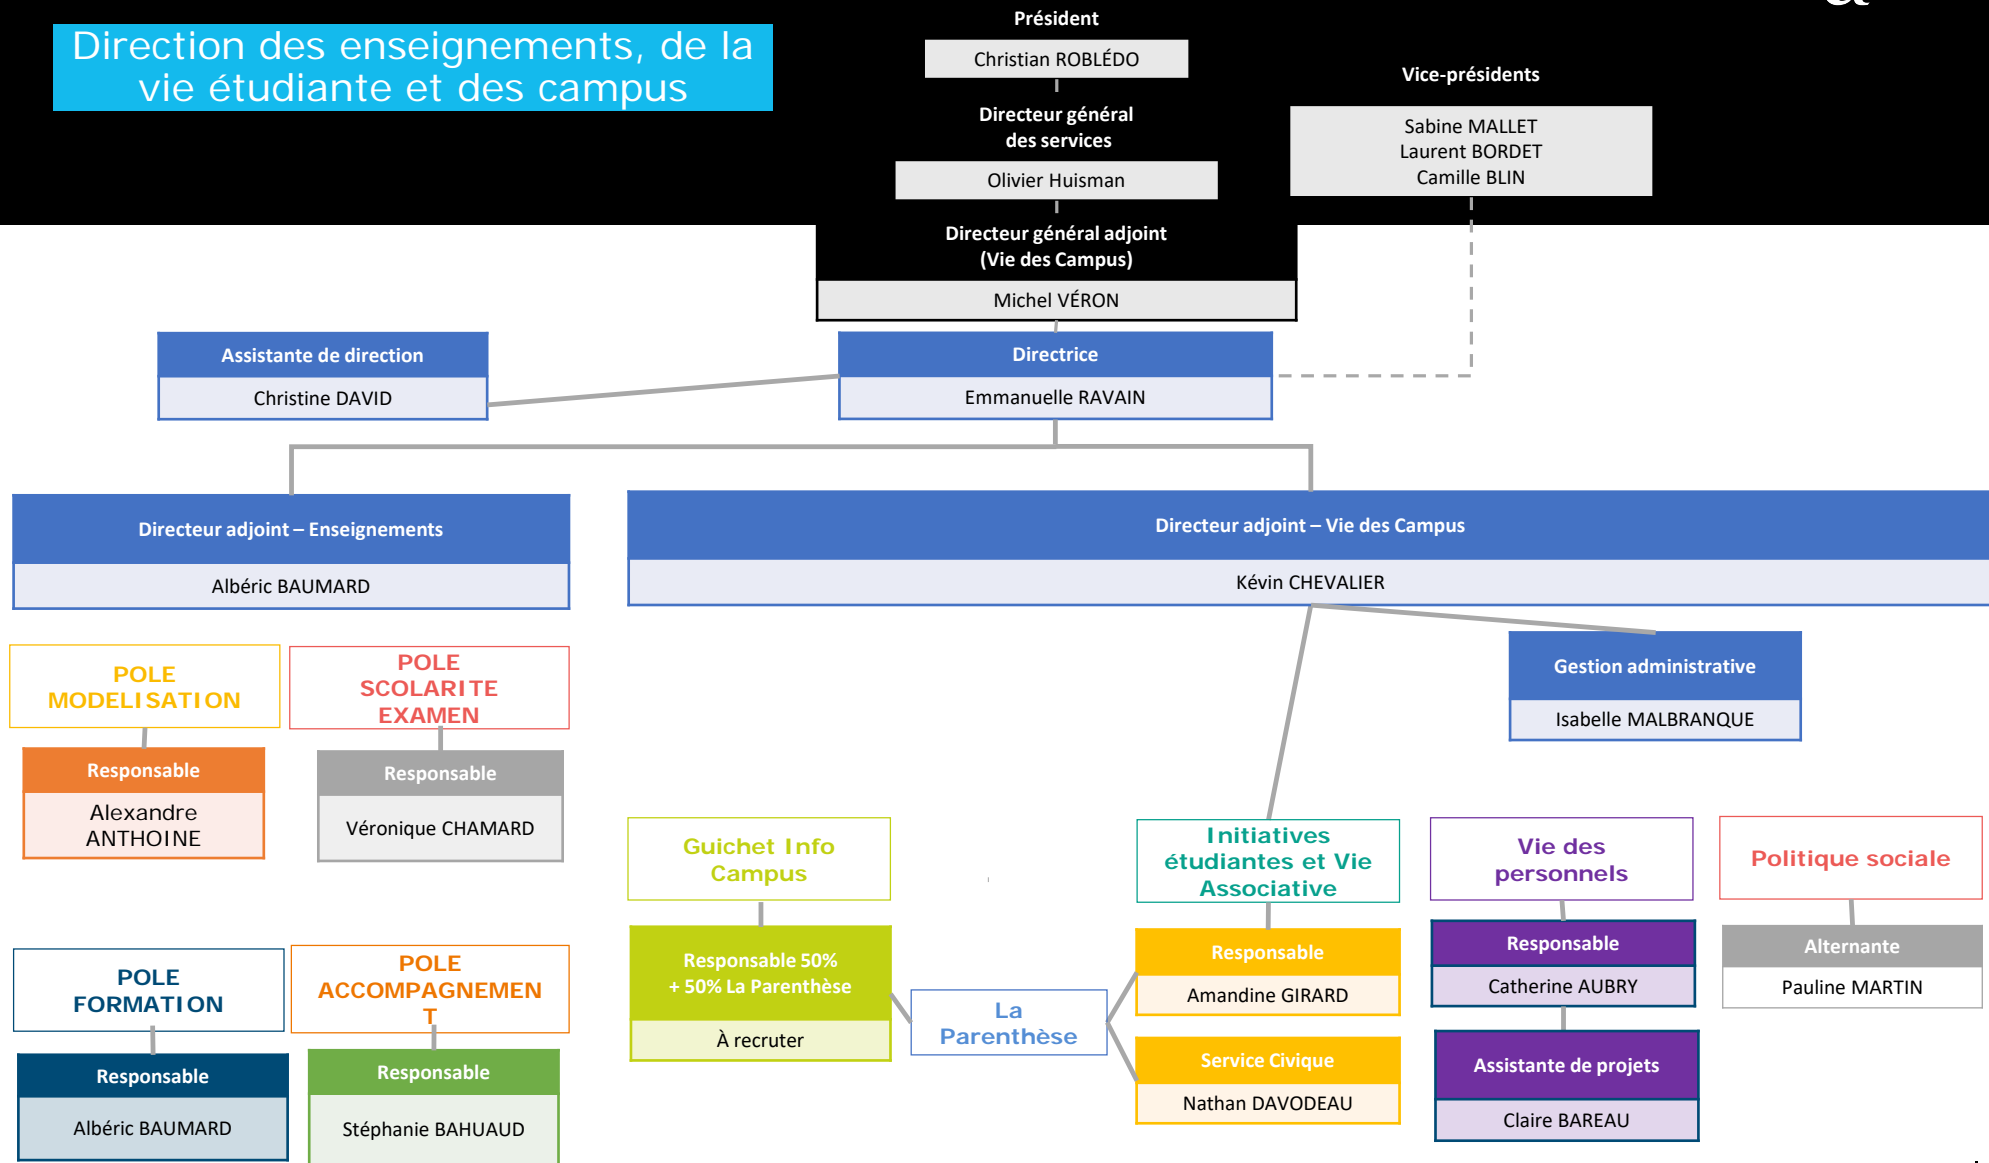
Direction des enseignements, de la vie étudiante et des campus

Président

Christian ROBLÉDO

Directeur général des services

Olivier Huisman

Directeur général adjoint (Vie des Campus)

Michel VÉRON

Vice-présidents

Sabine MALLET
Laurent BORDET
Camille BLIN

Assistante de direction

Christine DAVID

Directrice

Emmanuelle RAVAIN

Directeur adjoint – Enseignements

Albéric BAUMARD

Directeur adjoint – Vie des Campus

Kévin CHEVALIER

Gestion administrative

Isabelle MALBRANQUE

POLE MODELISATION

Responsable

Alexandre ANTHOINE

POLE SCOLARITE EXAMEN

Responsable

Véronique CHAMARD

POLE FORMATION

Responsable

Albéric BAUMARD

POLE ACCOMPAGNEMENT

Responsable

Stéphanie BAHUAUD

Guichet Info Campus

Responsable 50% + 50% La Parenthèse

À recruter

La Parenthèse

Initiatives étudiantes et Vie Associative

Responsable

Amandine GIRARD

Service Civique

Nathan DAVODEAU

Vie des personnels

Responsable

Catherine AUBRY

Assistante de projets

Claire BAREAU

Politique sociale

Alternante

Pauline MARTIN